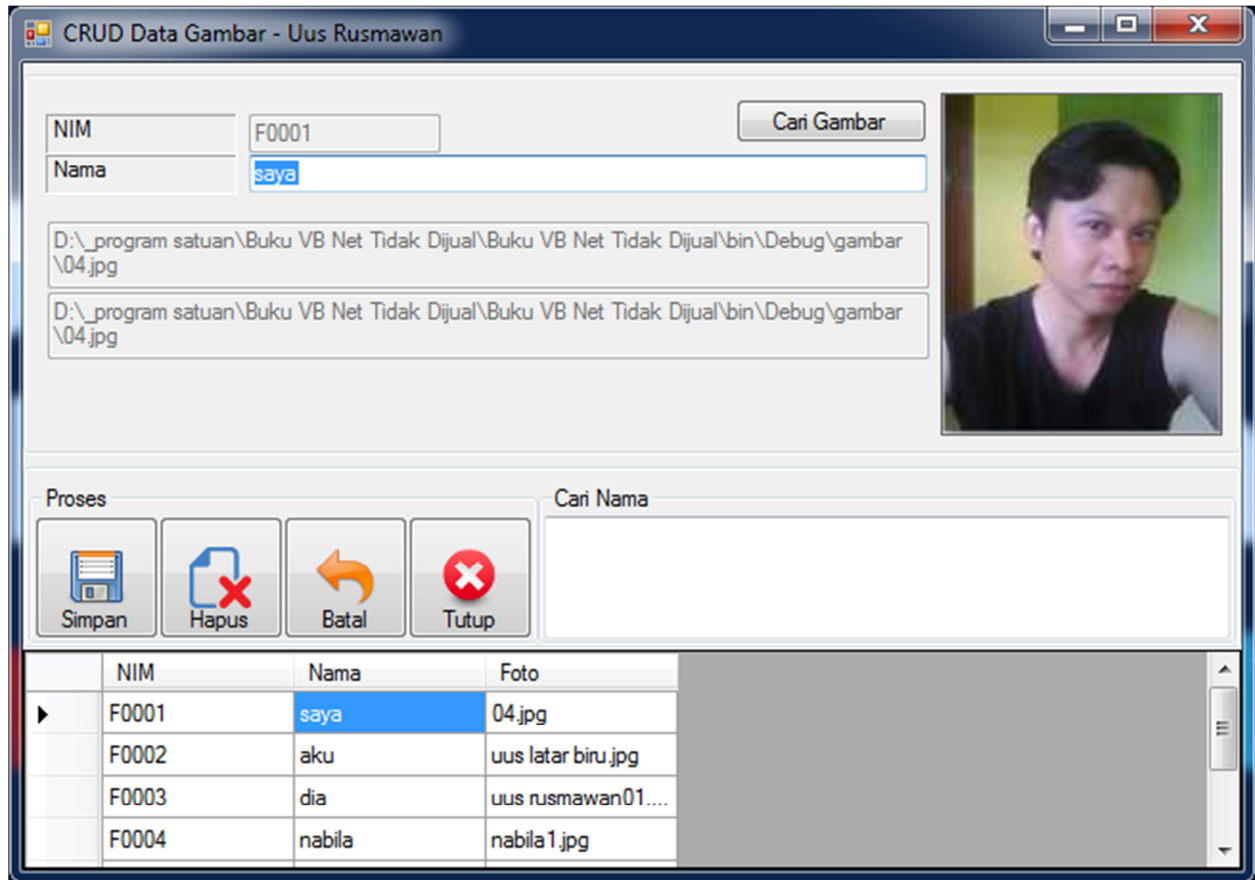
CRUD Data Gambar - Uus Rusmawan

NIM
F0001
Nama
saya
Cari Gambar

D:\_program satuan\Buku VB Net Tidak Dijual\Buku VB Net Tidak Dijual\bin\Debug\gambar\04.jpg

D:\_program satuan\Buku VB Net Tidak Dijual\Buku VB Net Tidak Dijual\bin\Debug\gambar\04.jpg

Proses
Simpan
Hapus
Batal
Tutup

Cari Nama

| | NIM | Nama | Foto |
|---|---|---|---|
| ▶ | F0001 | saya | 04.jpg |
| | F0002 | aku | uus latar biru.jpg |
| | F0003 | dia | uus rusmawan01.... |
| | F0004 | nabila | nabila1.jpg |